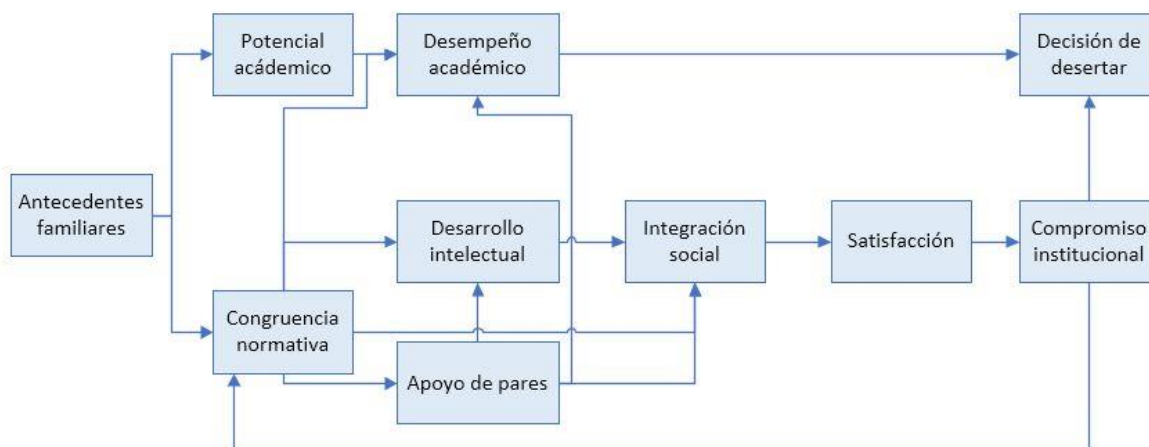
Potencial académico

Desempeño académico

Decisión de desertar

Antecedentes familiares

Desarrollo intelectual

Integración social

Satisfacción

Compromiso institucional

Congruencia normativa

Apoyo de pares